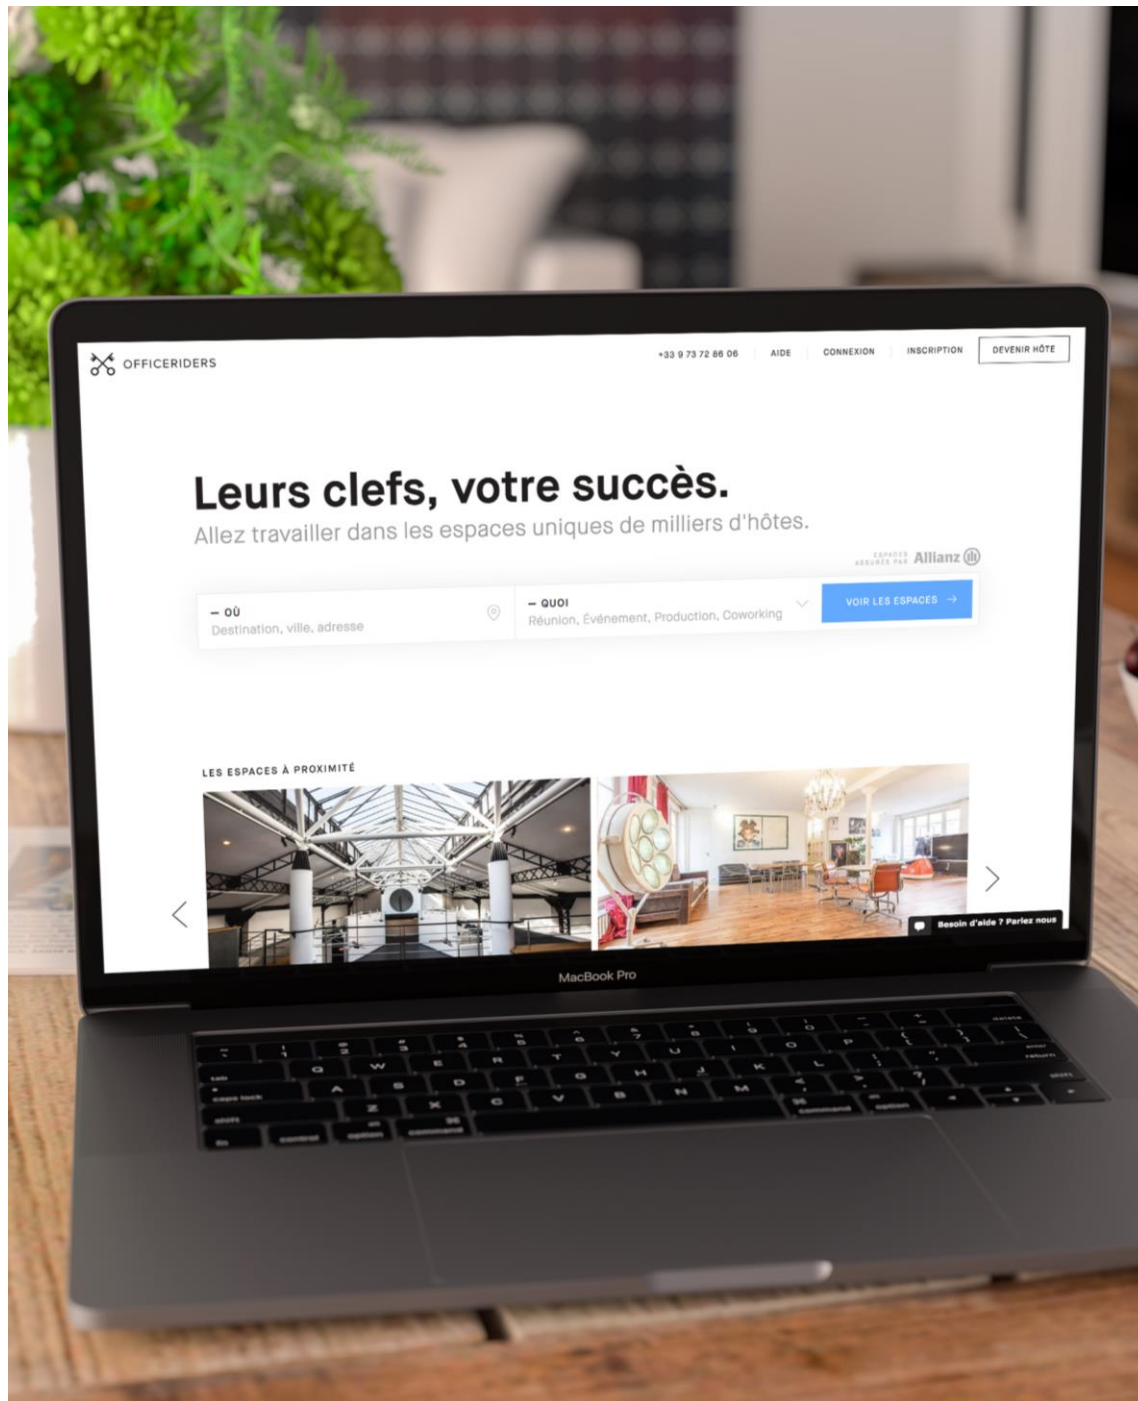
OFFICERIDERS

+33 9 73 72 86 06 AIDE CONNEXION INSCRIPTION DEVENIR HÔTE

Leurs clefs, votre succès.

Allez travailler dans les espaces uniques de milliers d'hôtes.

ESPACES ASSURÉS PAR Allianz

— OÙ
Destination, ville, adresse

— QUOI
Réunion, Événement, Production, Coworking

VOIR LES ESPACES →

LES ESPACES À PROXIMITÉ

Besoin d'aide ? Parlez nous

MacBook Pro